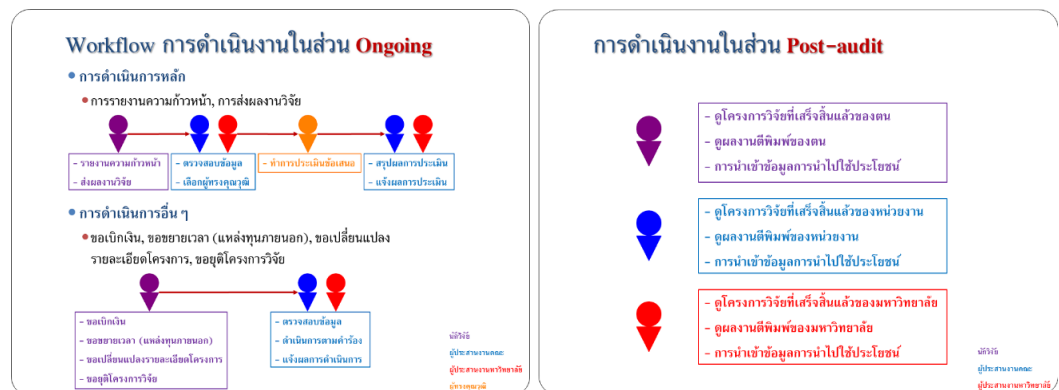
Workflow การดำเนินงานในส่วน Ongoing

• การดำเนินการหลัก

• การรายงานความก้าวหน้า, การส่งผลงานวิจัย

- รายงานความก้าวหน้า
- ส่งผลงานวิจัย

- ตรวจสอบข้อมูล
- เลือกผู้ทรงคุณวุฒิ

- ทำการประเมินข้อเสนอ

- สรุปผลการประเมิน
- แจ้งผลการประเมิน

• การดำเนินการอื่น ๆ

• ขอเบิกเงิน, ขอขยายเวลา (แหล่งทุนภายนอก), ขอเปลี่ยนแปลงรายละเอียดโครงการ, ขอยุติโครงการวิจัย

- ขอเบิกเงิน
- ขอขยายเวลา (แหล่งทุนภายนอก)
- ขอเปลี่ยนแปลงรายละเอียดโครงการ
- ขอยุติโครงการวิจัย

- ตรวจสอบข้อมูล
- ดำเนินการตามคำร้อง
- แจ้งผลการดำเนินการ

นักวิจัย
ผู้ประสานงานคณะ
ผู้ประสานงานมหาวิทยาลัย
ผู้ทรงคุณวุฒิ

การดำเนินงานในส่วน Post-audit

- ดูโครงการวิจัยที่เสร็จสิ้นแล้วของตน
- ดูผลงานตีพิมพ์ของตน
- การนำเข้าข้อมูลการนำไปใช้ประโยชน์

- ดูโครงการวิจัยที่เสร็จสิ้นแล้วของหน่วยงาน
- ดูผลงานตีพิมพ์ของหน่วยงาน
- การนำเข้าข้อมูลการนำไปใช้ประโยชน์

- ดูโครงการวิจัยที่เสร็จสิ้นแล้วของมหาวิทยาลัย
- ดูผลงานตีพิมพ์ของมหาวิทยาลัย
- การนำเข้าข้อมูลการนำไปใช้ประโยชน์

นักวิจัย
ผู้ประสานงานคณะ
ผู้ประสานงานมหาวิทยาลัย